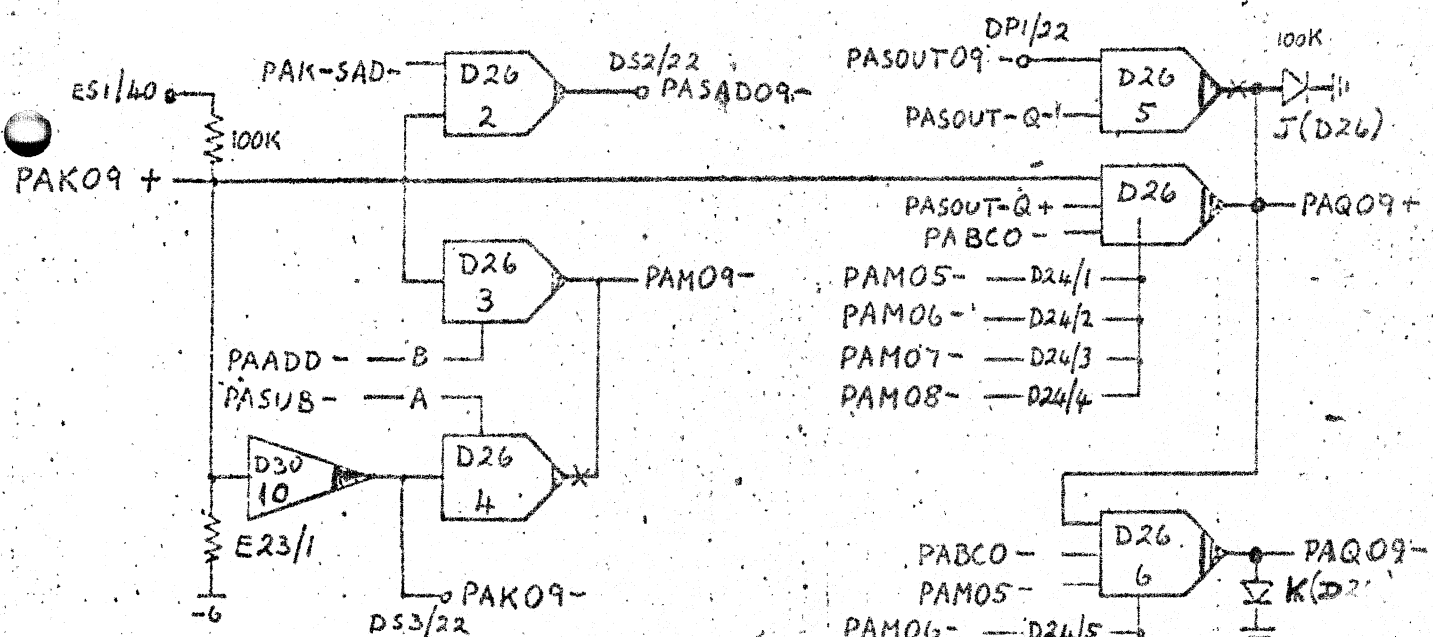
ES1/40
100K
PAK09 +
PAK-SAD-
D26
2
DS2/22
PASAD09-
DP1/22
PASOUT09
PASOUT-Q-
D26
5
100K
J(D26)
D26
PASOUT-Q +
PABCO -
PAQ09 +
D26
3
PAM09-
PAM05- D24/1
PAM06- D24/2
PAM07- D24/3
PAM08- D24/4
PAADD - B
PASUB - A
D30
10
D26
4
E23/1
-6
PAK09-
DS3/22
D26
6
PABCO -
PAM05 -
PAM06- D24/5
PAQ09-
K(D2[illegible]